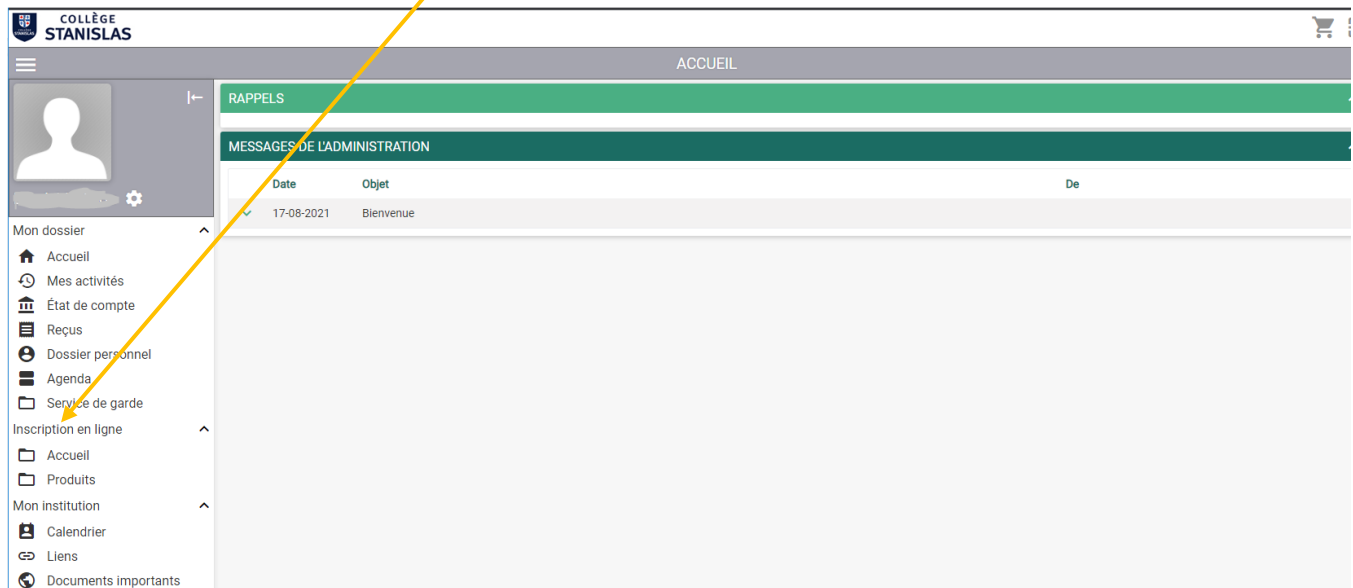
COLLÈGE STANISLAS

ACCUEIL

RAPPELS

MESSAGES DE L'ADMINISTRATION

| Date | Objet | De |
|---|---|---|
| 17-08-2021 | Bienvenue | |

Mon dossier
Accueil
Mes activités
État de compte
Reçus
Dossier personnel
Agenda
Service de garde
Inscription en ligne
Accueil
Produits
Mon institution
Calendrier
Liens
Documents importants